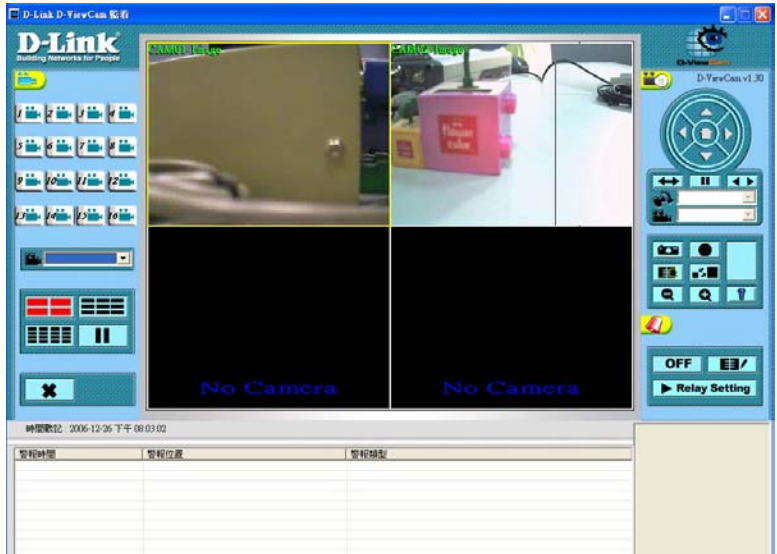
D-Link D-ViewCam 監看

D-Link
Building Networks for People

1 2 3 4
5 6 7 8
9 10 11 12
13 14 15 16

CAM01-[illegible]
CAM02-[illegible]

flower cube

No Camera
No Camera

D-ViewCam
D-ViewCam v1.30

OFF
▶ Relay Setting

時間戳記：2006-12-26 下午 08:03:02

| 警報時間 | 警報位置 | 警報類型 |
|---|---|---|